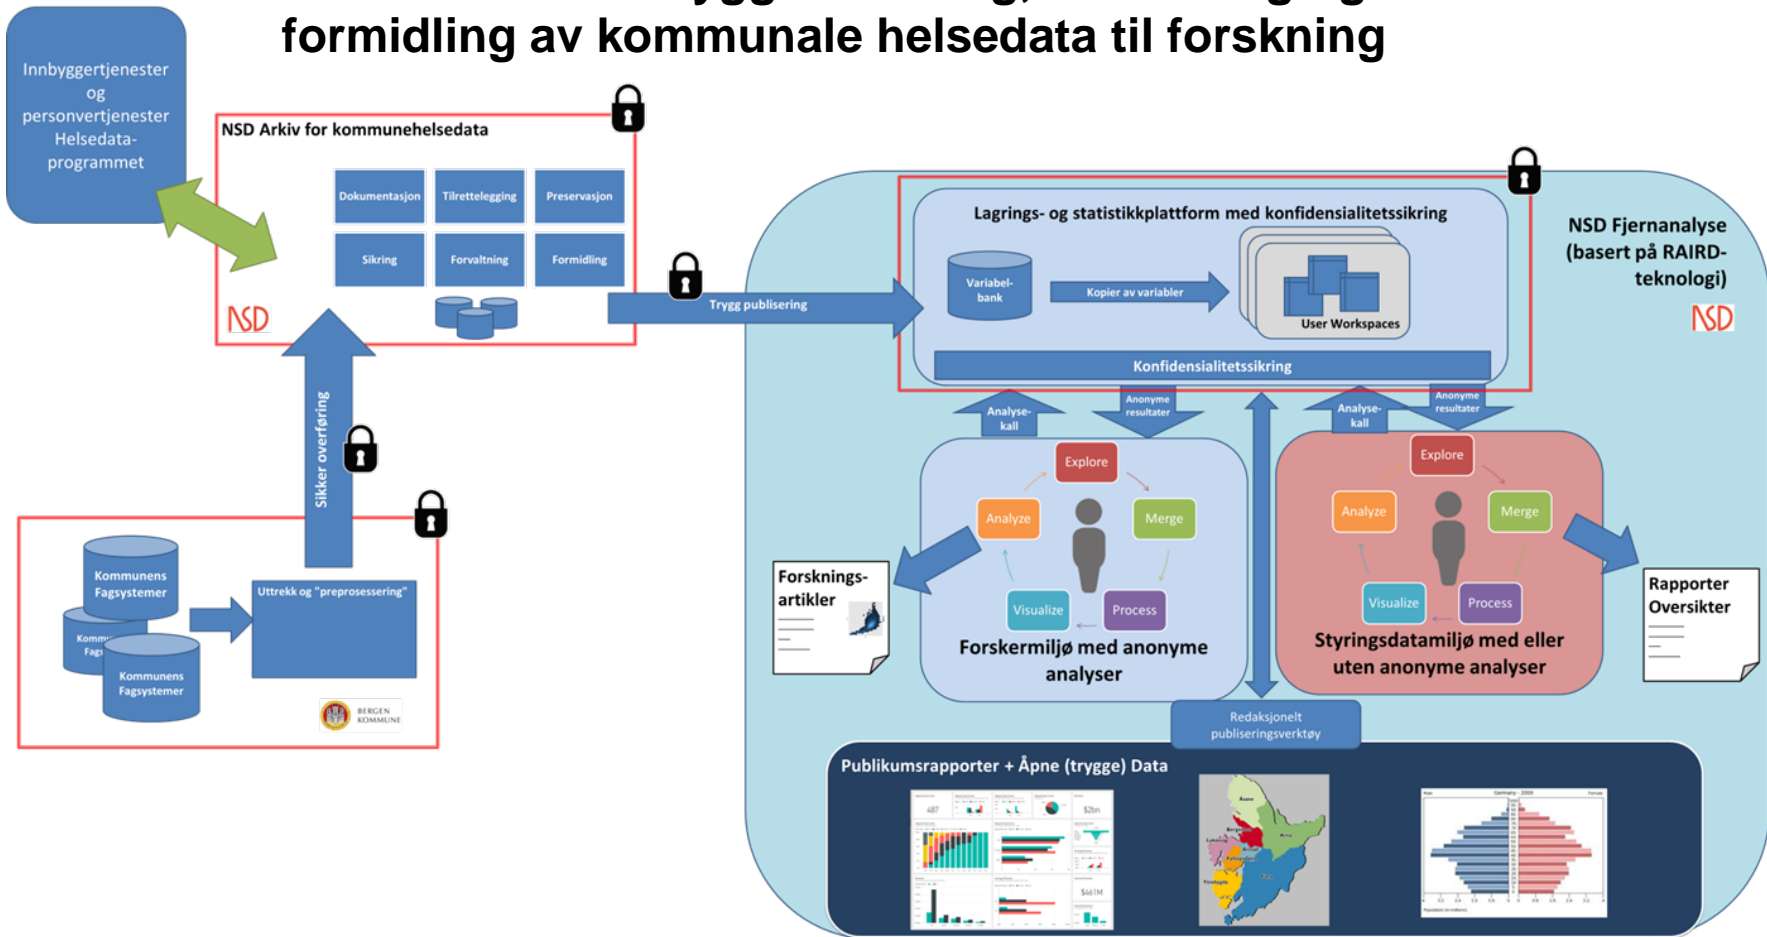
formidling av kommunale helsedata til forskning

Innbyggertjenester og personvertjenester Helsedata-programmet

NSD Arkiv for kommunehelsedata

Dokumentasjon
Tilrettelegging
Preservasjon
Sikring
Forvaltning
Formidling

NSD

Trygg publisering

Sikker overføring

Kommunens Fagsystemer
Kommu Fags
Kommunens Fagsystemer

Uttrekk og "preprosessering"

BERGEN KOMMUNE

Lagrings- og statistikkplattform med konfidensialitetssikring

Variabel-bank
Kopier av variabler
User Workspaces

Konfidensialitetssikring

NSD Fjernanalyse (basert på RAIRD-teknologi)

NSD

Analyse-kall
Anonyme resultater
Analyse-kall
Anonyme resultater

Explore
Analyze
Merge
Visualize
Process

Forskermiljø med anonyme analyser

Explore
Analyze
Merge
Visualize
Process

Styringsdatamiljø med eller uten anonyme analyser

Forsknings-artikler

Rapporter Oversikter

Redaksjonelt publiseringsverktøy

Publikumsrapporter + Åpne (trygge) Data